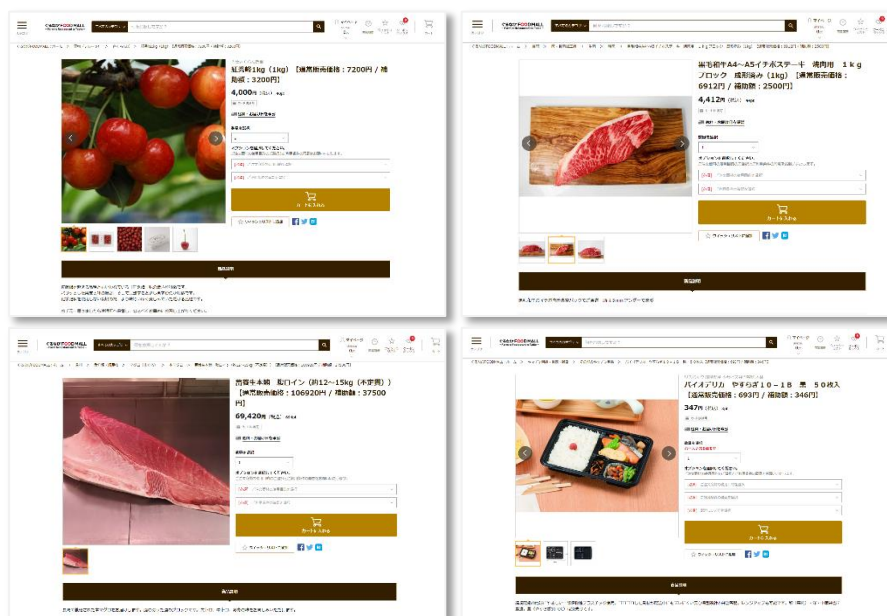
紅秀峰1kg（1kg）［通常販売価格：7200円 / 補助額：3200円］

4,000円

カートに入れる

商品説明

黒毛和牛A4～A5イチボステーキ 焼肉用 1kgブロック 成形済み（1kg）［通常販売価格：6912円 / 補助額：2500円］

4,412円

カートに入れる

商品説明

青森キ本鮪 乱切イン（約12～15kg（不定貫））［通常販売価格：106920円 / 補助額：37500円］

69,420円

カートに入れる

商品説明

パイオプリカ やすらぎ10－1B 黒 50枚入［通常販売価格：693円 / 補助額：346円］

347円

カートに入れる

商品説明